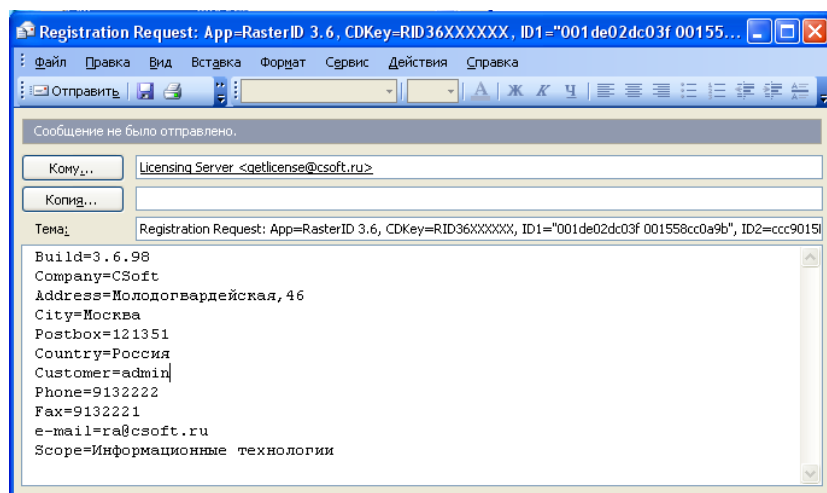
Registration Request: App=RasterID 3.6, CDKey=RID36XXXXXX, ID1="001de02dc03f 00155...

Файл Правка Вид Вставка Формат Сервис Действия Справка

Отправить

Сообщение не было отправлено.

Кому... Licensing Server <getlicense@csoft.ru>

Копия...

Тема: Registration Request: App=RasterID 3.6, CDKey=RID36XXXXXX, ID1="001de02dc03f 001558cc0a9b", ID2=ccc9015l

Build=3.6.98
Company=CSoft
Address=Молодогвардейская,46
City=Москва
Postbox=121351
Country=Россия
Customer=admin
Phone=9132222
Fax=9132221
e-mail=ra@csoft.ru
Scope=Информационные технологии